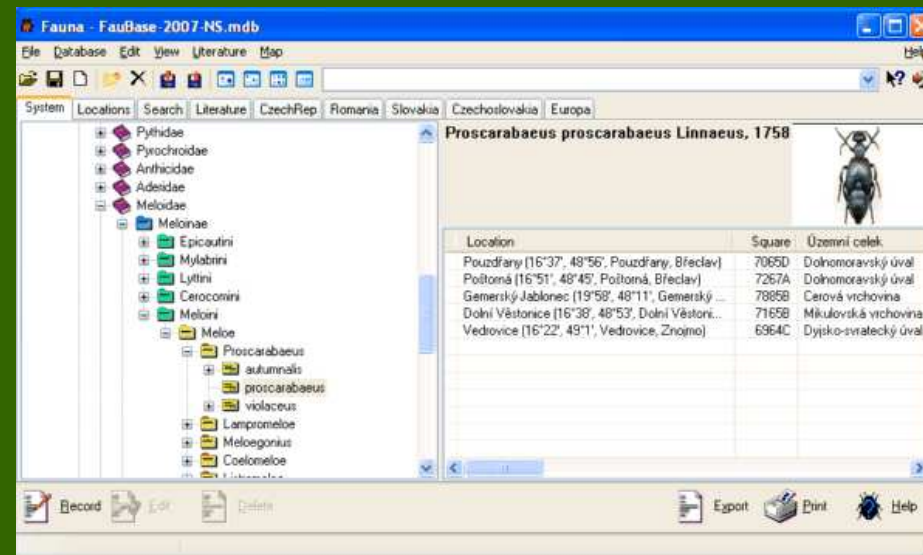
Fauna - FauBase-2007-NS.mdb

File Database Edit View Literature Map Help

System Locations Search Literature CzechRep Romania Slovakia Czechoslovakia Europa

Pythidae
Pyrochroidae
Anthicidae
Aderidae
Meloidae
Meloinae
Epicautini
Mylabrini
Lyttini
Cerocomini
Meloini
Meloe
Proscarabaeus
autumnalis
proscarabaeus
violaceus
Lampromeloe
Meloegonius
Coelomeloe
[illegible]

Proscarabaeus proscarabaeus Linnaeus, 1758

| Location | Square | Územní celek |
|---|---|---|
| Pouzdřany (16°37', 48°56', Pouzdřany, Břeclav) | 7065D | Dolnomoravský úval |
| Poštorná (16°51', 48°45', Poštorná, Břeclav) | 7267A | Dolnomoravský úval |
| Gemerský Jablonec (19°58', 48°11', Gemerský ... | 7885B | Cerová vrchovina |
| Dolní Věstonice (16°38', 48°53', Dolní Věstoni... | 7165B | Mikulovská vrchovina |
| Vedrovice (16°22', 49°1', Vedrovice, Znojmo) | 6964C | Dyjsko-svratecký úval |

Record Edit Delete Export Print Help